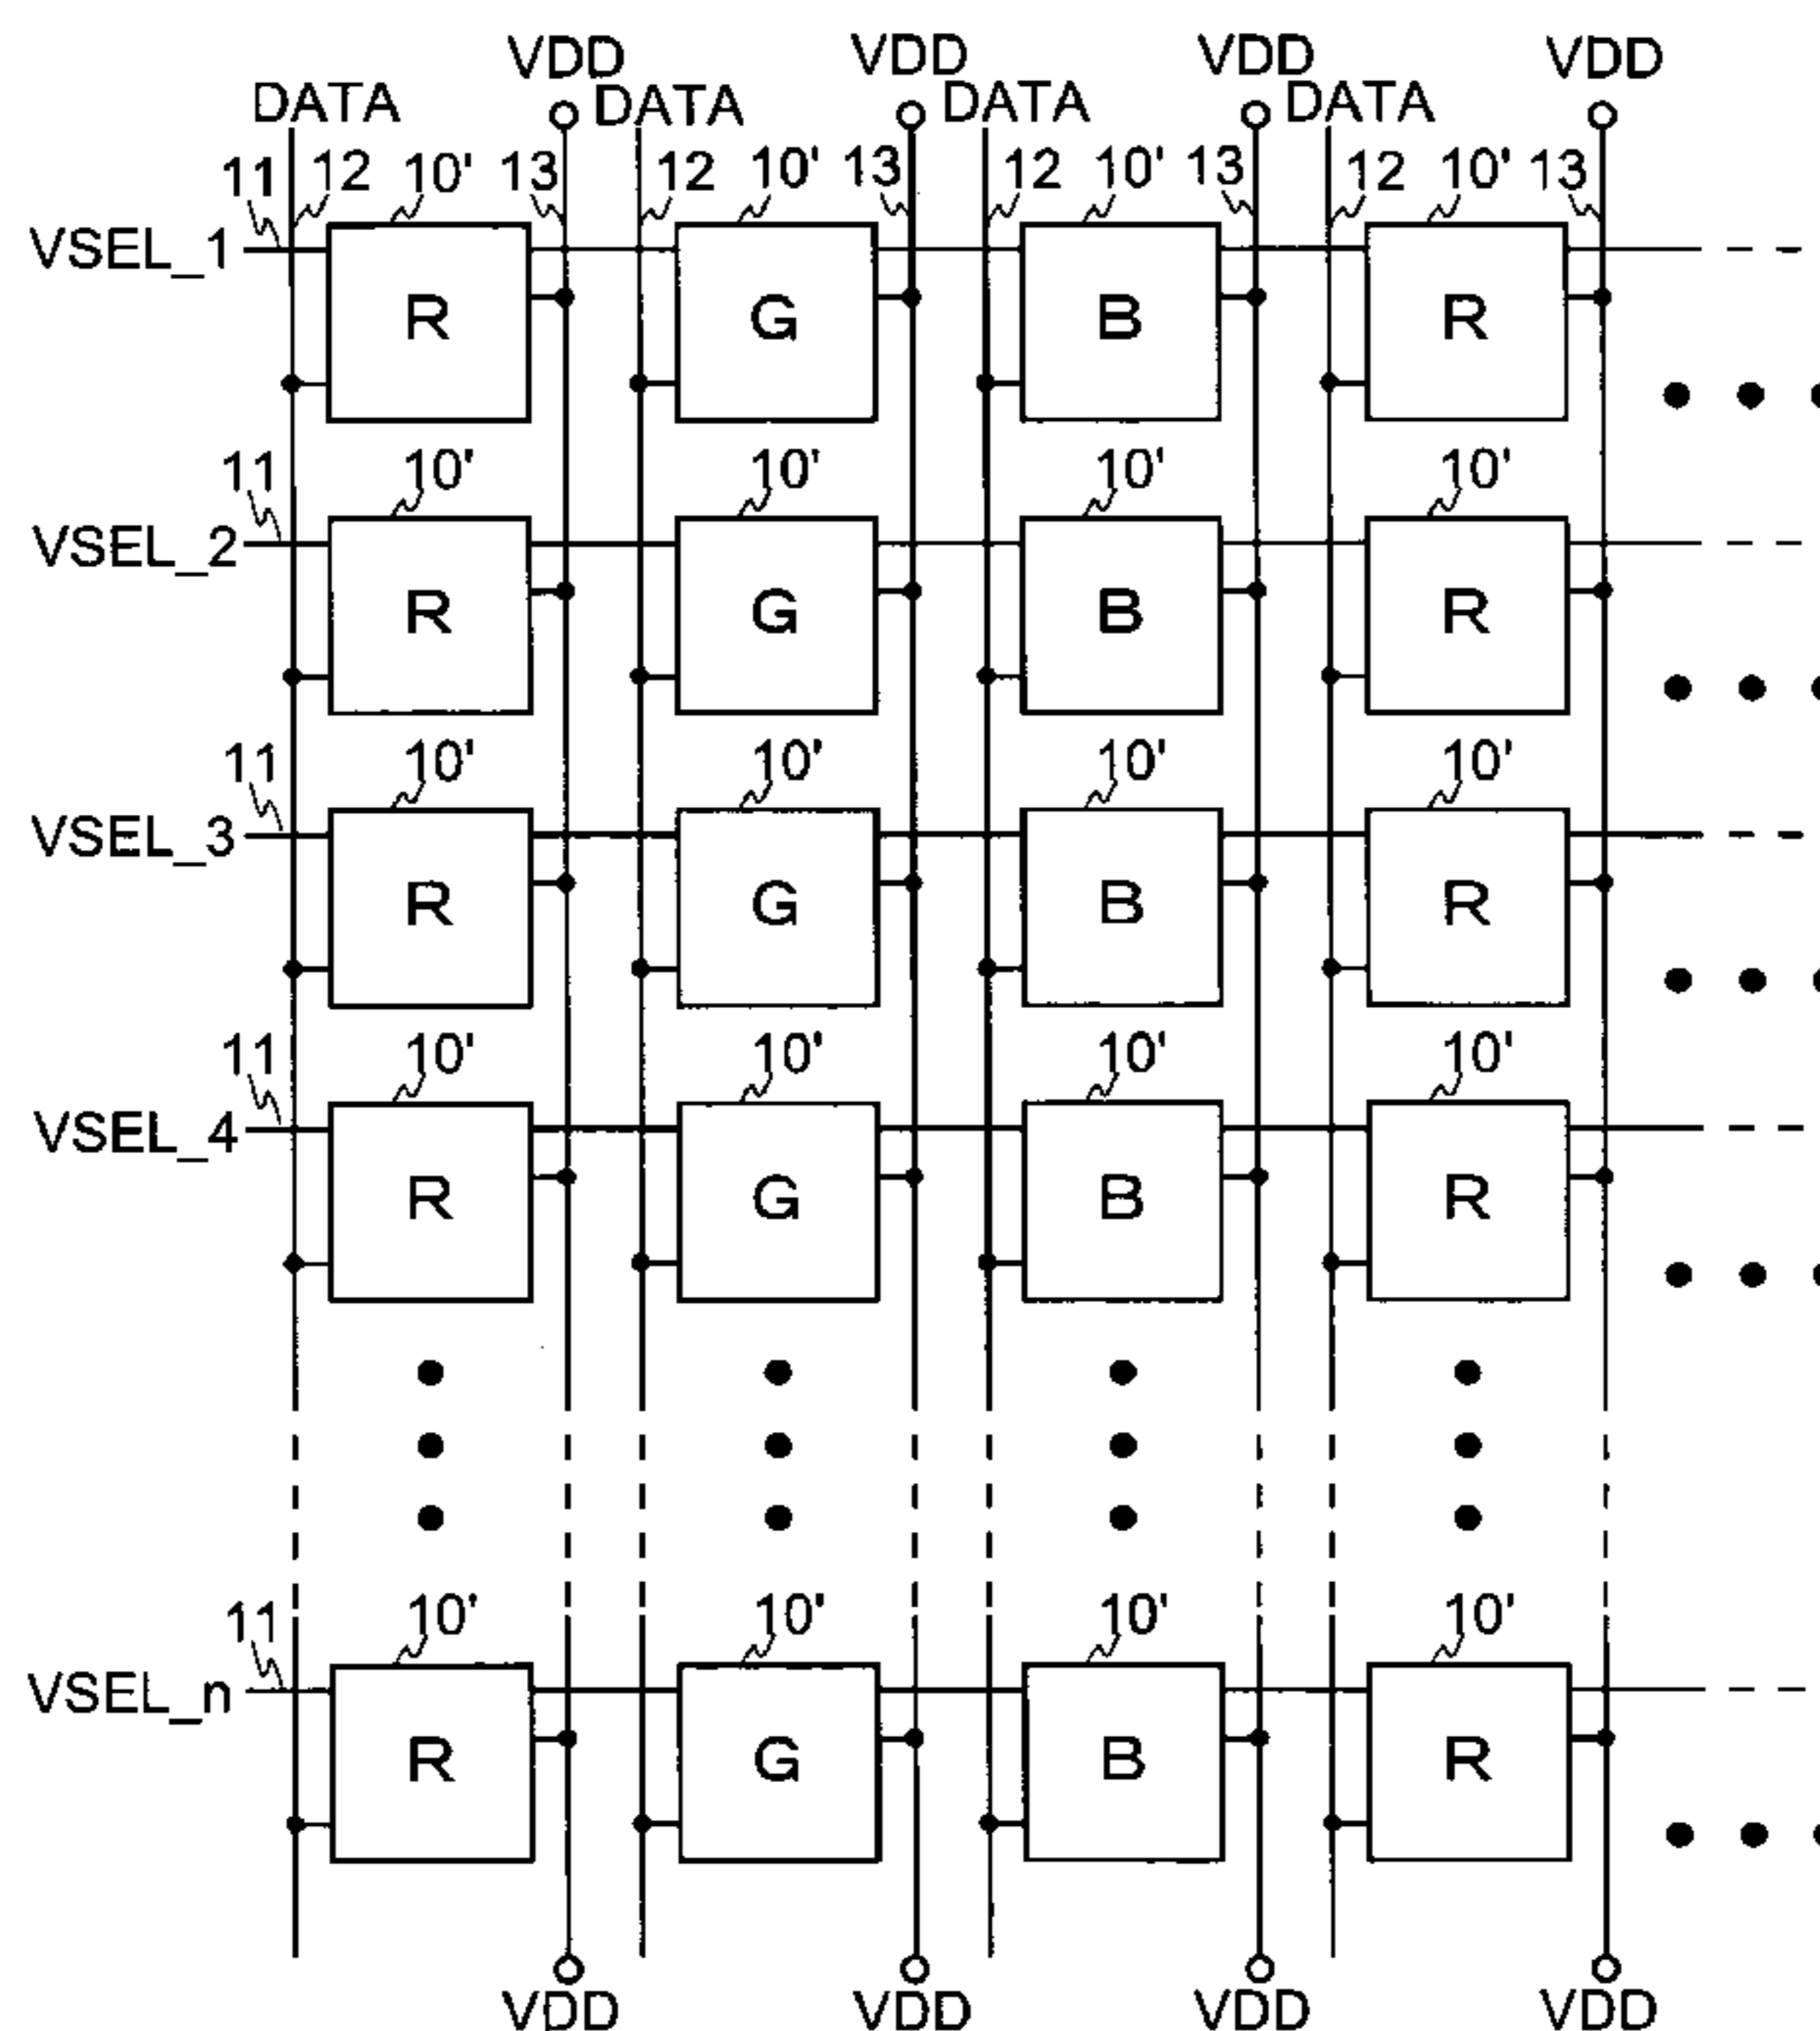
VDD VDD VDD VDD
DATA DATA DATA DATA
11 12 10' 13 12 10' 13 12 10' 13 12 10' 13
VSEL_1
R G B R
11 10' 10' 10' 10'
VSEL_2
R G B R
11 10' 10' 10' 10'
VSEL_3
R G B R
11 10' 10' 10' 10'
VSEL_4
R G B R
11 10' 10' 10' 10'
VSEL_n
R G B R
VDD VDD VDD VDD